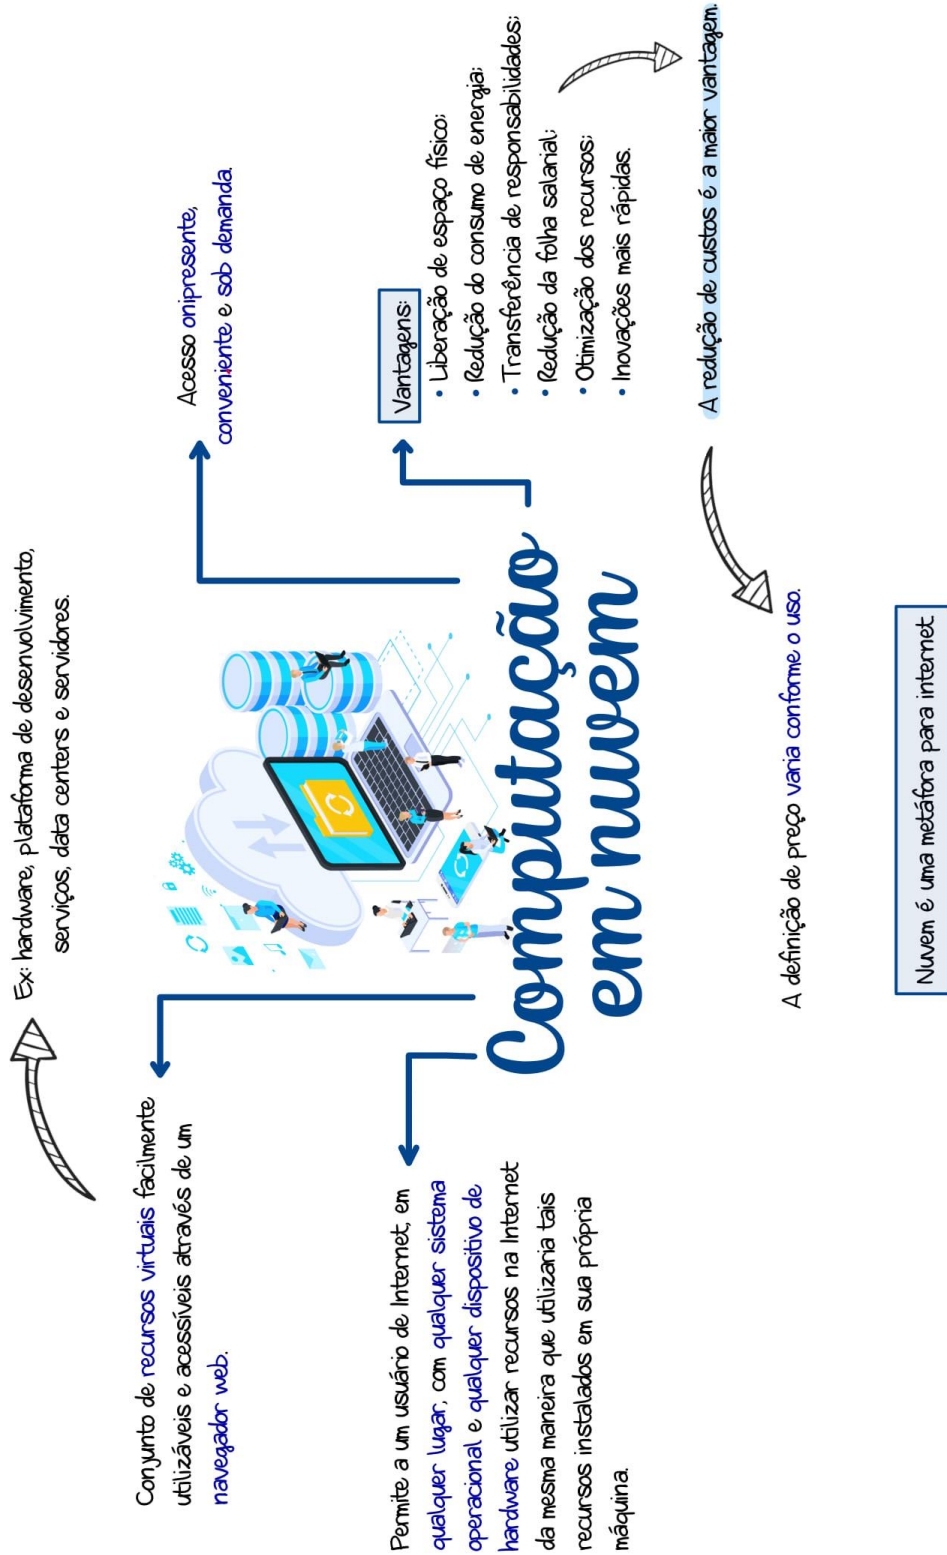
Computação em nuvem

Conjunto de recursos virtuais facilmente utilizáveis e acessíveis através de um navegador web.

Ex: hardware, plataforma de desenvolvimento, serviços, data centers e servidores.

Permite a um usuário de Internet, em qualquer lugar, com qualquer sistema operacional e qualquer dispositivo de hardware utilizar recursos na Internet da mesma maneira que utilizaria tais recursos instalados em sua própria máquina.

Acesso onipresente, conveniente e sob demanda.

Vantagens:
- Liberação de espaço físico;
- Redução do consumo de energia;
- Transferência de responsabilidades;
- Redução da folha salarial;
- Otimização dos recursos;
- Inovações mais rápidas.

A redução de custos é a maior vantagem.

A definição de preço varia conforme o uso.

Nuvem é uma metáfora para internet